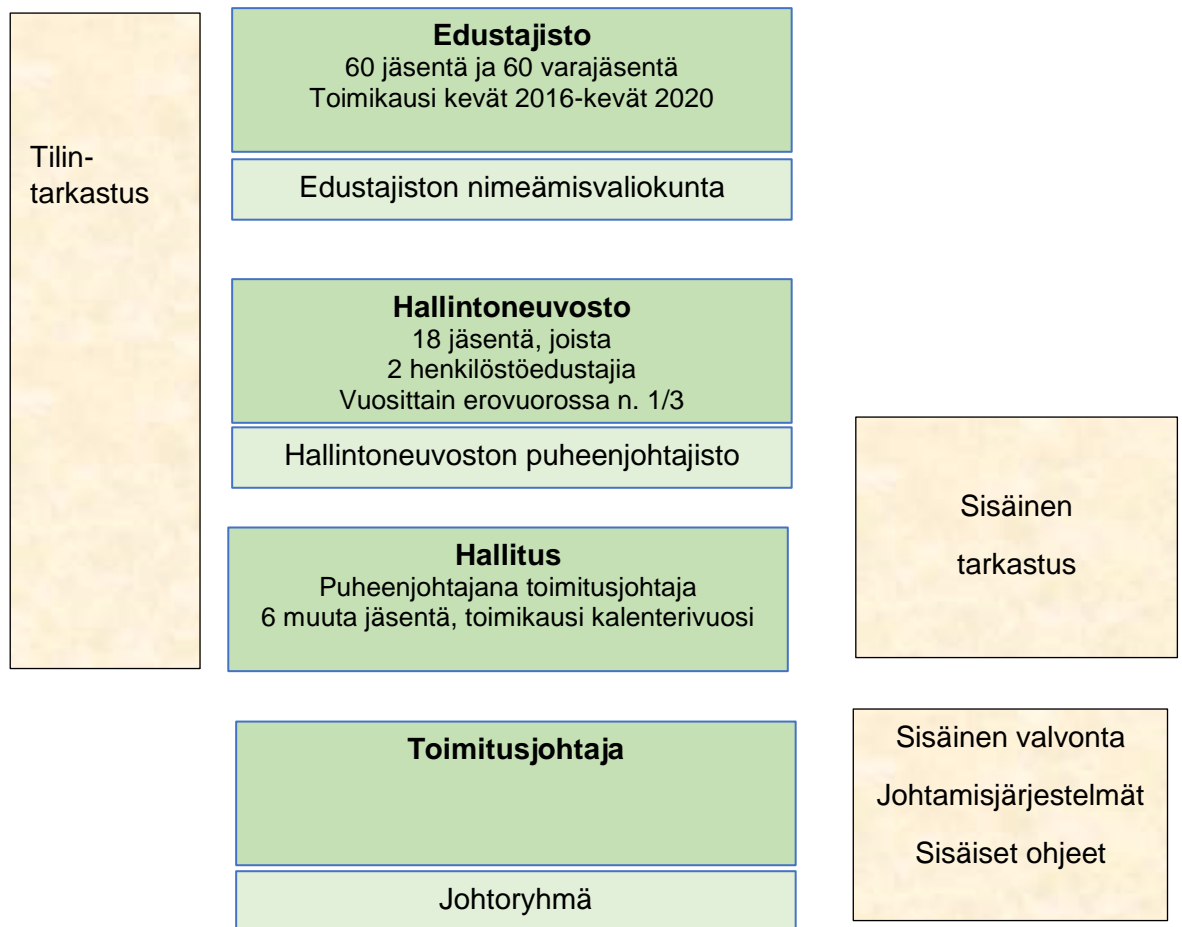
Tilintarkastus

**Edustajisto**
60 jäsentä ja 60 varajäsentä
Toimikausi kevät 2016-kevät 2020

Edustajiston nimeämisvaliokunta

**Hallintoneuvosto**
18 jäsentä, joista
2 henkilöstöedustajia
Vuosittain erovuorossa n. 1/3

Hallintoneuvoston puheenjohtajisto

**Hallitus**
Puheenjohtajana toimitusjohtaja
6 muuta jäsentä, toimikausi kalenterivuosi

Sisäinen

tarkastus

**Toimitusjohtaja**

Johtoryhmä

Sisäinen valvonta

Johtamisjärjestelmät

Sisäiset ohjeet